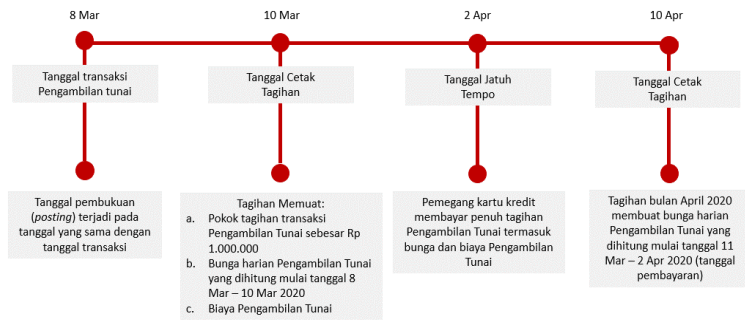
8 Mar

Tanggal transaksi Pengambilan tunai

Tanggal pembukuan (*posting*) terjadi pada tanggal yang sama dengan tanggal transaksi

10 Mar

Tanggal Cetak Tagihan

Tagihan Memuat:
a. Pokok tagihan transaksi Pengambilan Tunai sebesar Rp 1.000.000
b. Bunga harian Pengambilan Tunai yang dihitung mulai tanggal 8 Mar – 10 Mar 2020
c. Biaya Pengambilan Tunai

2 Apr

Tanggal Jatuh Tempo

Pemegang kartu kredit membayar penuh tagihan Pengambilan Tunai termasuk bunga dan biaya Pengambilan Tunai

10 Apr

Tanggal Cetak Tagihan

Tagihan bulan April 2020 membuat bunga harian Pengambilan Tunai yang dihitung mulai tanggal 11 Mar – 2 Apr 2020 (tanggal pembayaran)